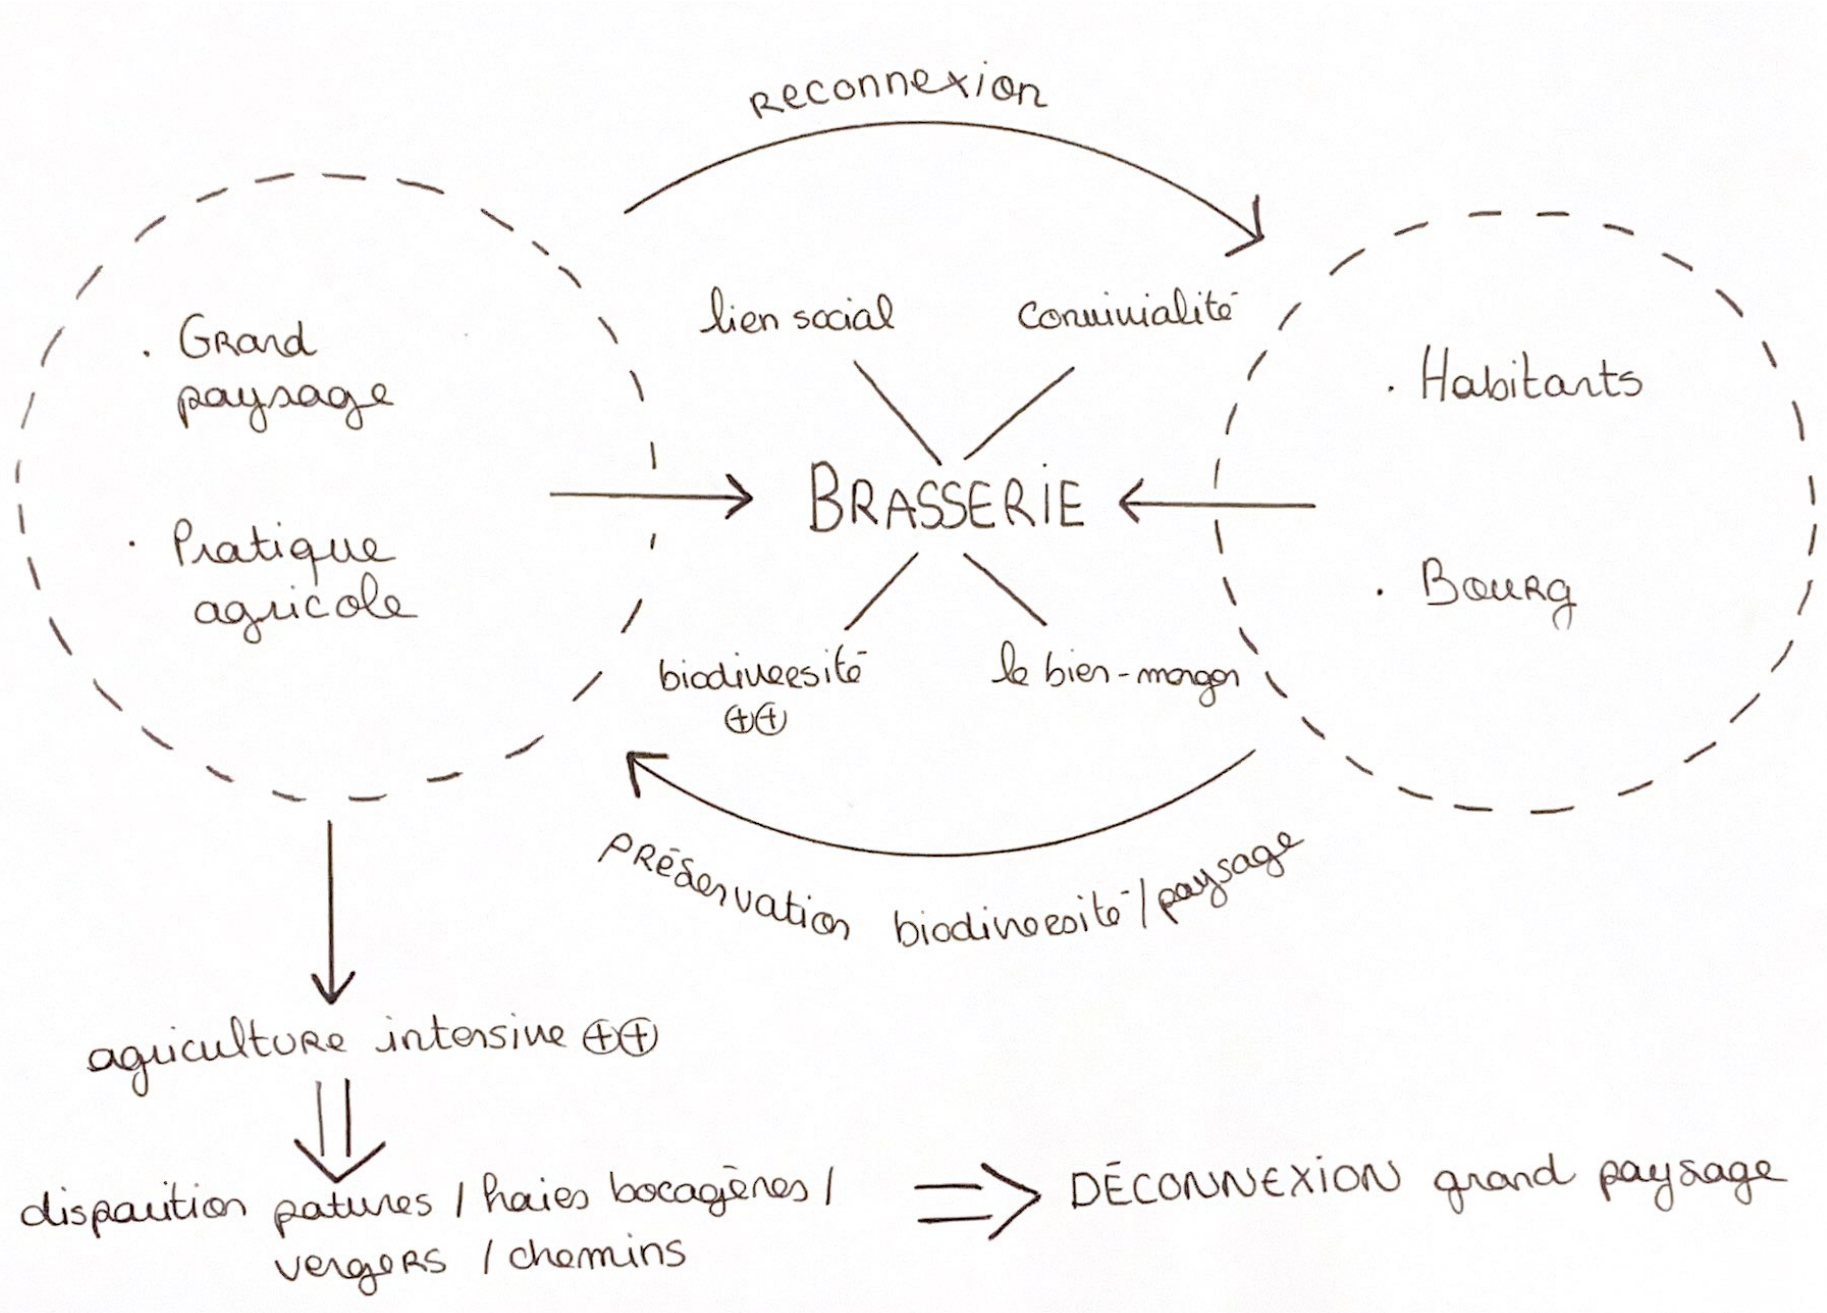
reconnexion

· Grand paysage

· Pratique agricole

lien social

convivialité

BRASSERIE

biodiversité ⊕⊕

le bien-manger

· Habitants

· Bourg

préservation biodiversité / paysage

agriculture intensive ⊕⊕

disparition patures / haies bocagères / vergers / chemins

⟹ DÉCONNEXION grand paysage